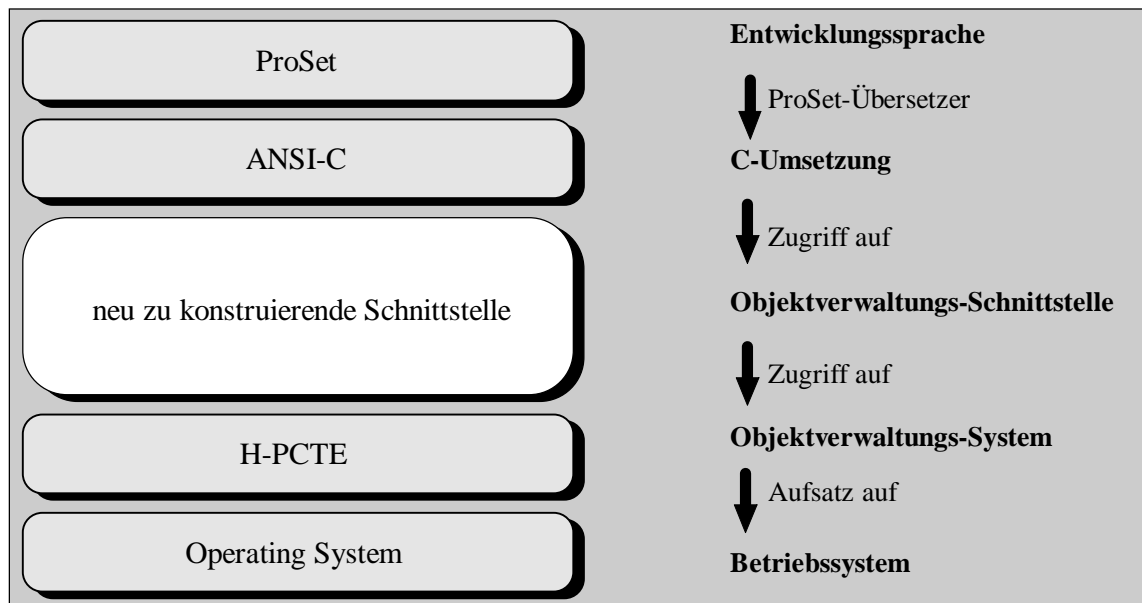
ProSet

ANSI-C

neu zu konstruierende Schnittstelle

H-PCTE

Operating System

**Entwicklungssprache**

ProSet-Übersetzer

**C-Umsetzung**

Zugriff auf

**Objektverwaltungs-Schnittstelle**

Zugriff auf

**Objektverwaltungs-System**

Aufsatz auf

**Betriebssystem**